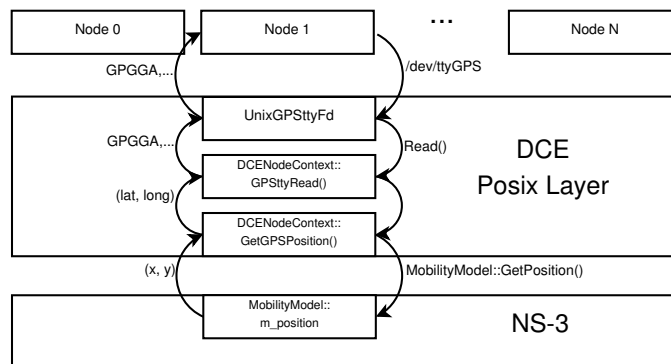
Node 0

Node 1

...

Node N

GPGGA,...

/dev/ttyGPS

UnixGPSttyFd

GPGGA,...

Read()

DCENodeContext::GPSttyRead()

DCE
Posix Layer

(lat, long)

DCENodeContext::GetGPSPosition()

(x, y)

MobilityModel::GetPosition()

MobilityModel::m_position

NS-3